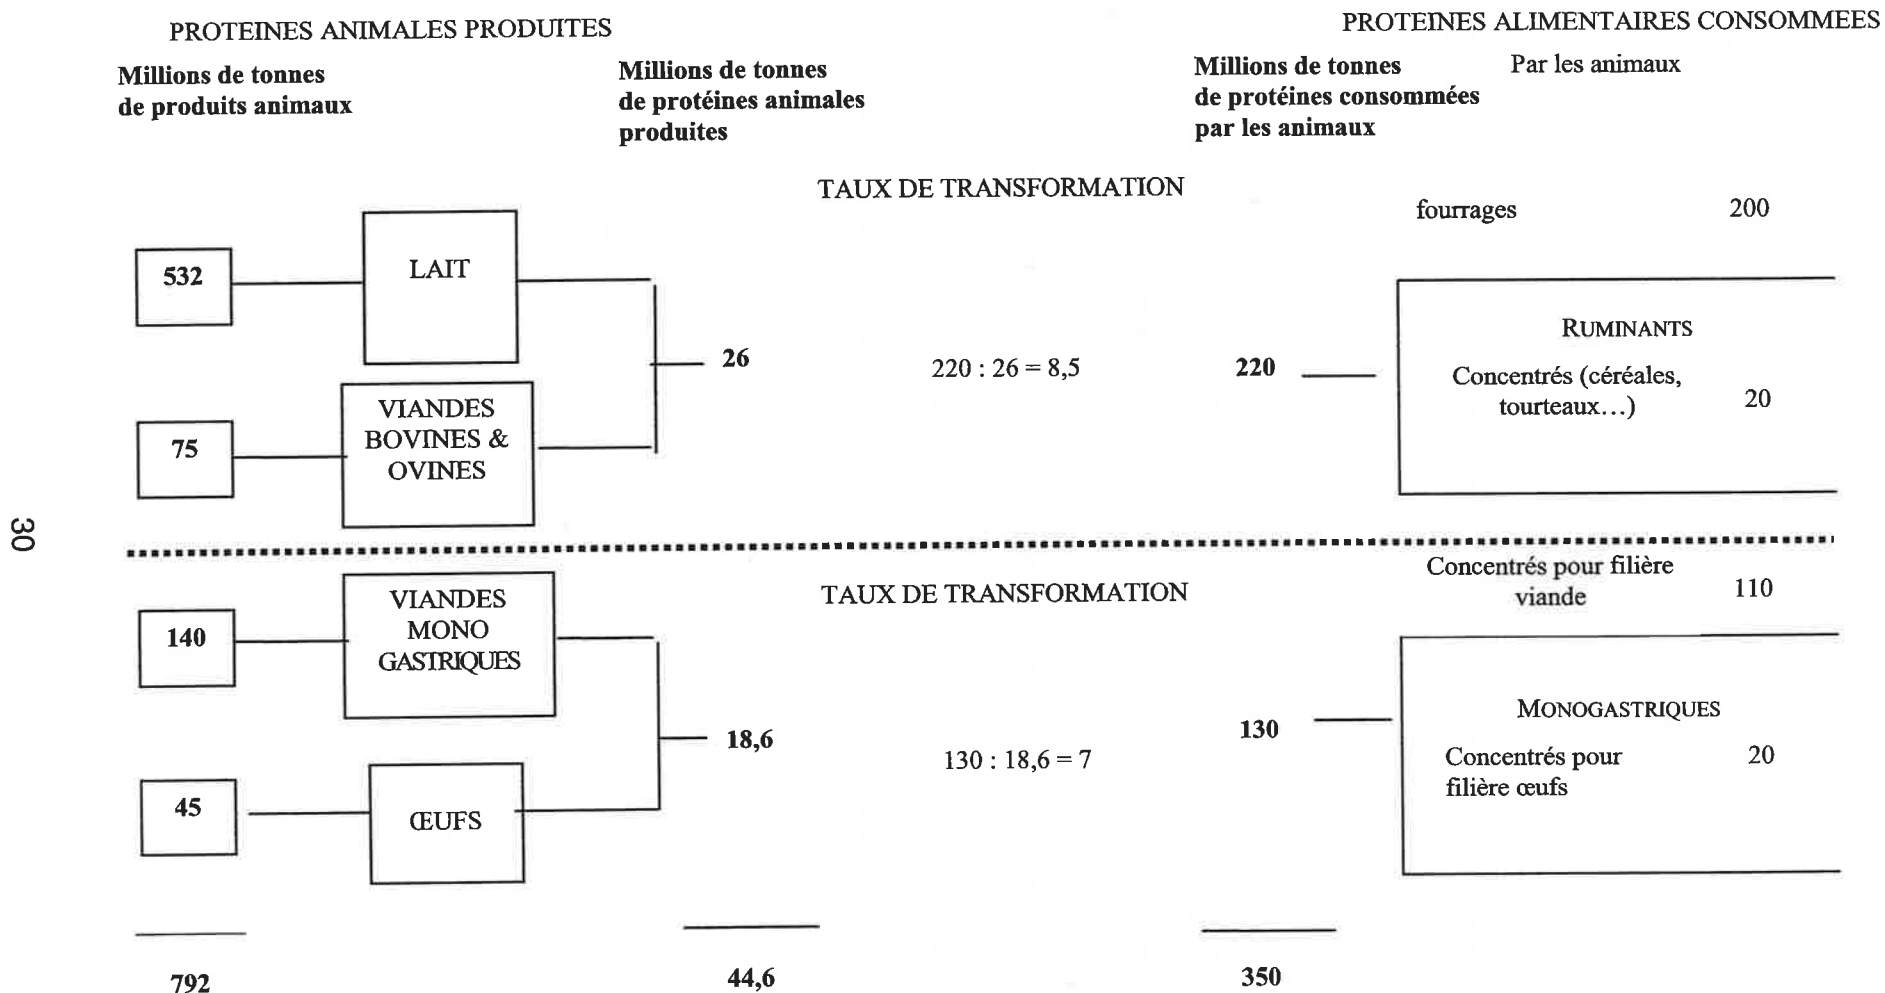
PROTEINES ANIMALES PRODUITES

PROTEINES ALIMENTAIRES CONSOMMEES

Millions de tonnes de produits animaux

Millions de tonnes de protéines animales produites

Millions de tonnes de protéines consommées par les animaux

Par les animaux

TAUX DE TRANSFORMATION

fourrages 200

532

LAIT

26

220 : 26 = 8,5

220

RUMINANTS

Concentrés (céréales, tourteaux…) 20

75

VIANDES BOVINES & OVINES

30

Concentrés pour filière viande 110

TAUX DE TRANSFORMATION

140

VIANDES MONO GASTRIQUES

18,6

130 : 18,6 = 7

130

MONOGASTRIQUES

Concentrés pour filière œufs 20

45

ŒUFS

792

44,6

350